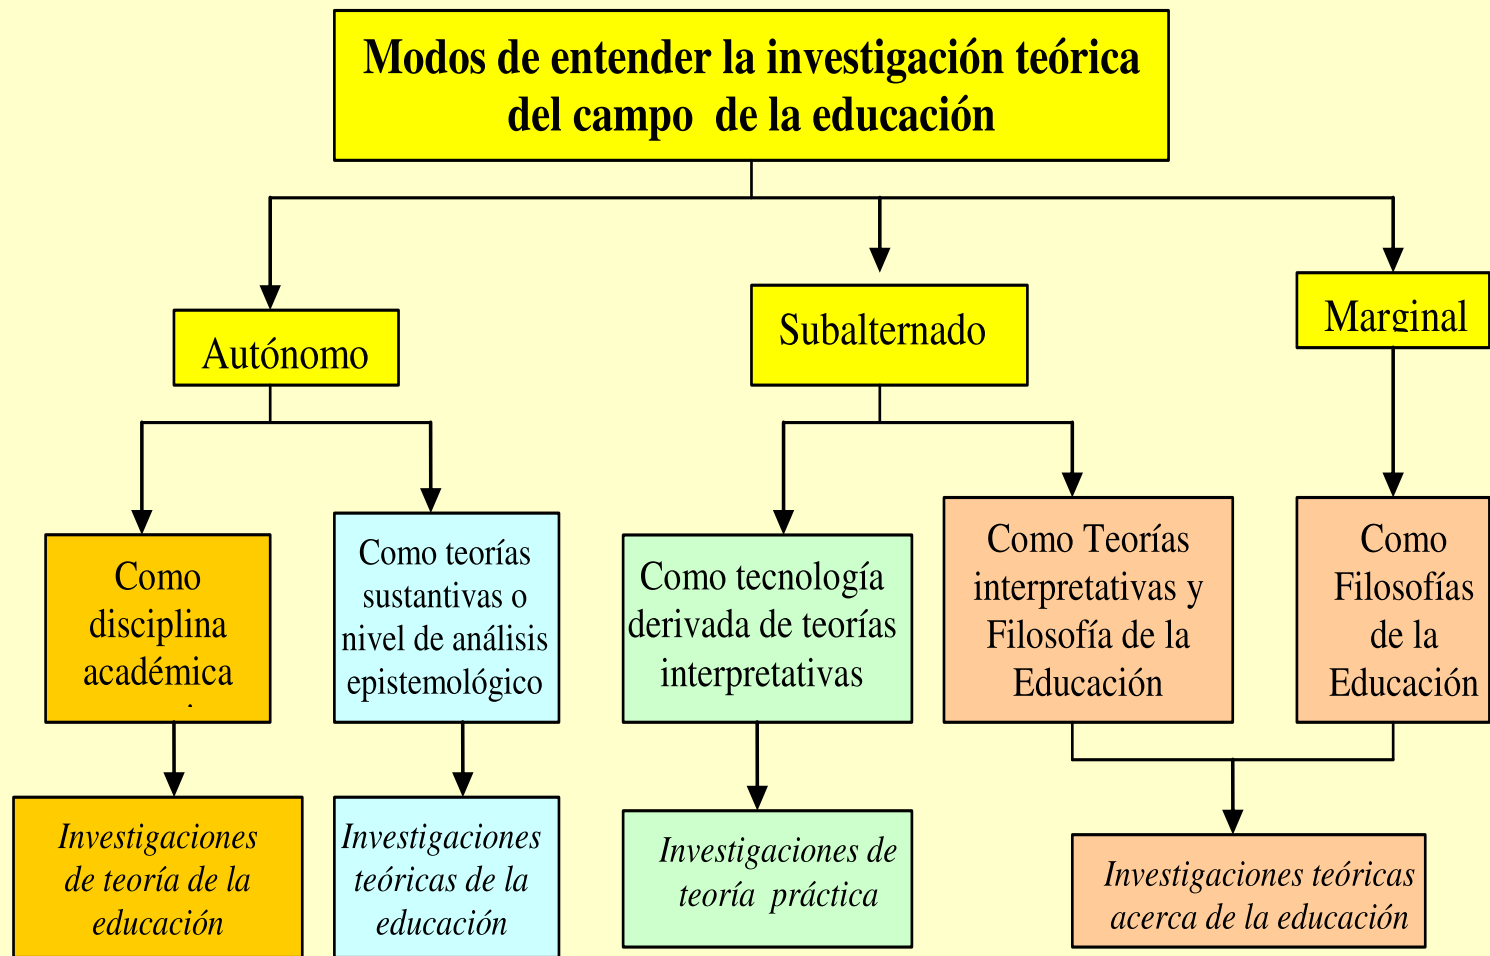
Modos de entender la investigación teórica del campo de la educación

Autónomo

Subalternado

Marginal

Como disciplina académica

Como teorías sustantivas o nivel de análisis epistemológico

Como tecnología derivada de teorías interpretativas

Como Teorías interpretativas y Filosofía de la Educación

Como Filosofías de la Educación

Investigaciones de teoría de la educación

Investigaciones teóricas de la educación

Investigaciones de teoría práctica

Investigaciones teóricas acerca de la educación